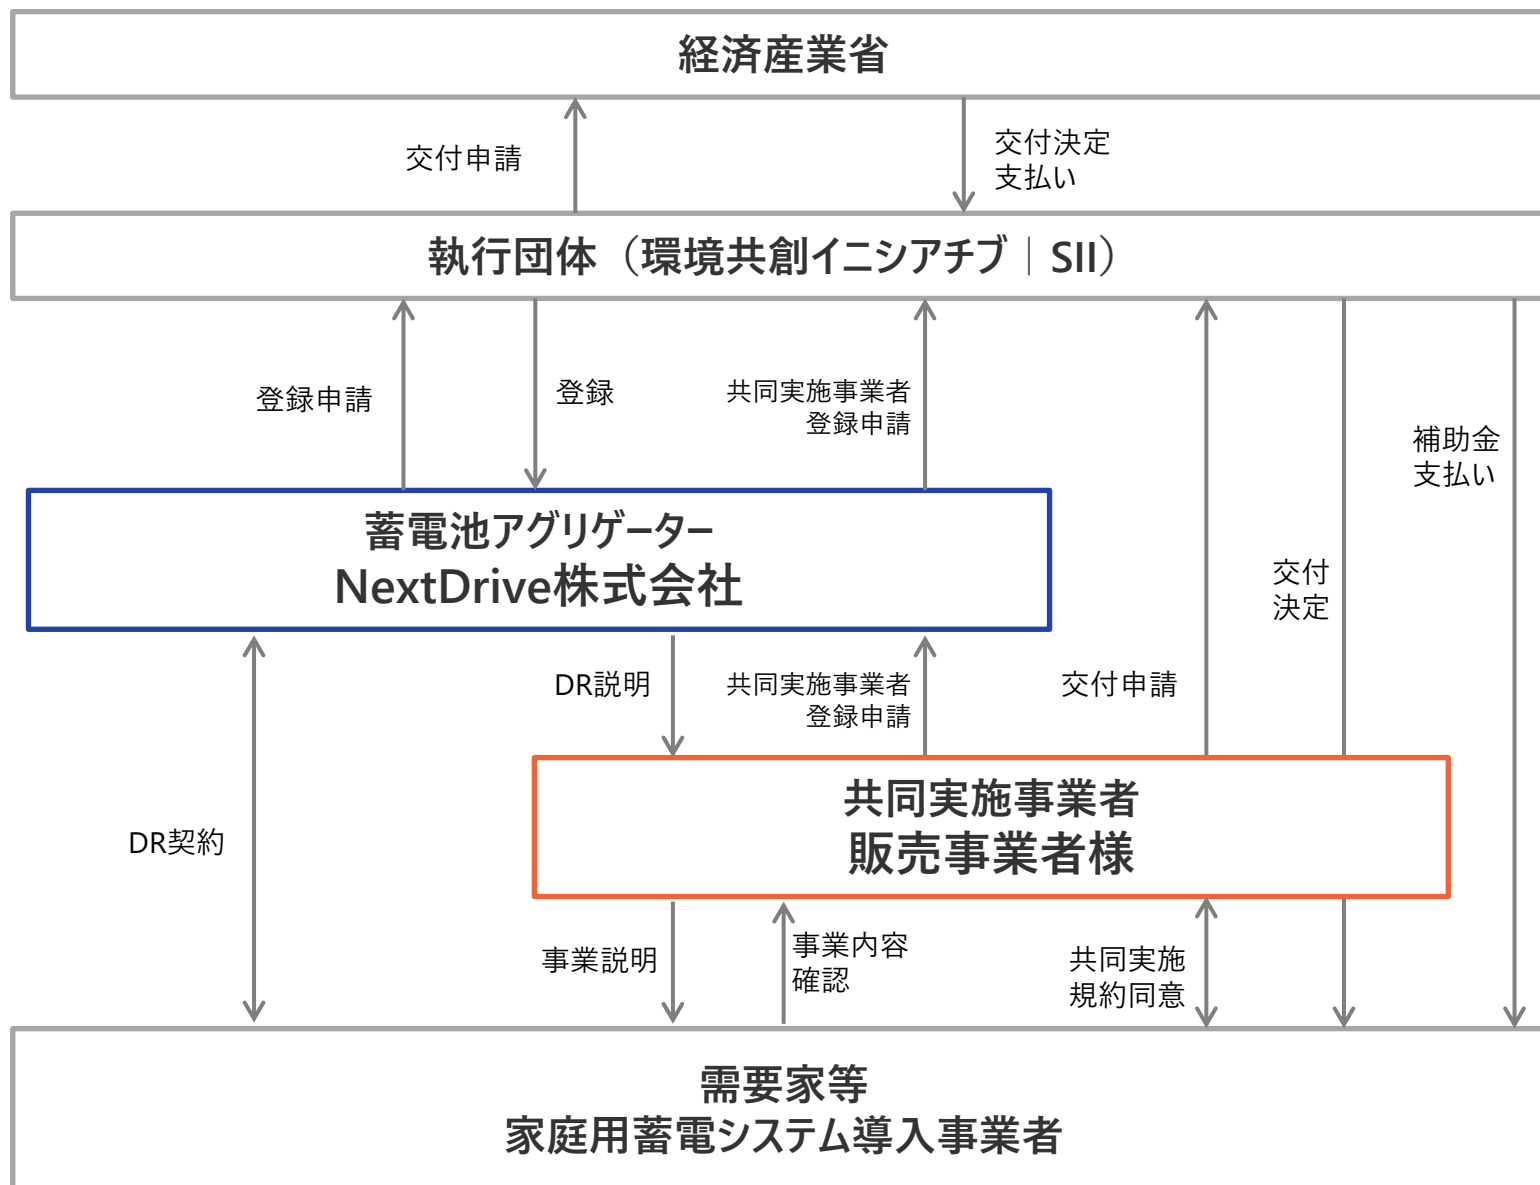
経済産業省

交付申請

交付決定
支払い

執行団体（環境共創イニシアチブ｜SII）

登録申請

登録

共同実施事業者
登録申請

補助金
支払い

交付
決定

蓄電池アグリゲーター
NextDrive株式会社

DR説明

共同実施事業者
登録申請

交付申請

DR契約

共同実施事業者
販売事業者様

事業説明

事業内容
確認

共同実施
規約同意

需要家等
家庭用蓄電システム導入事業者